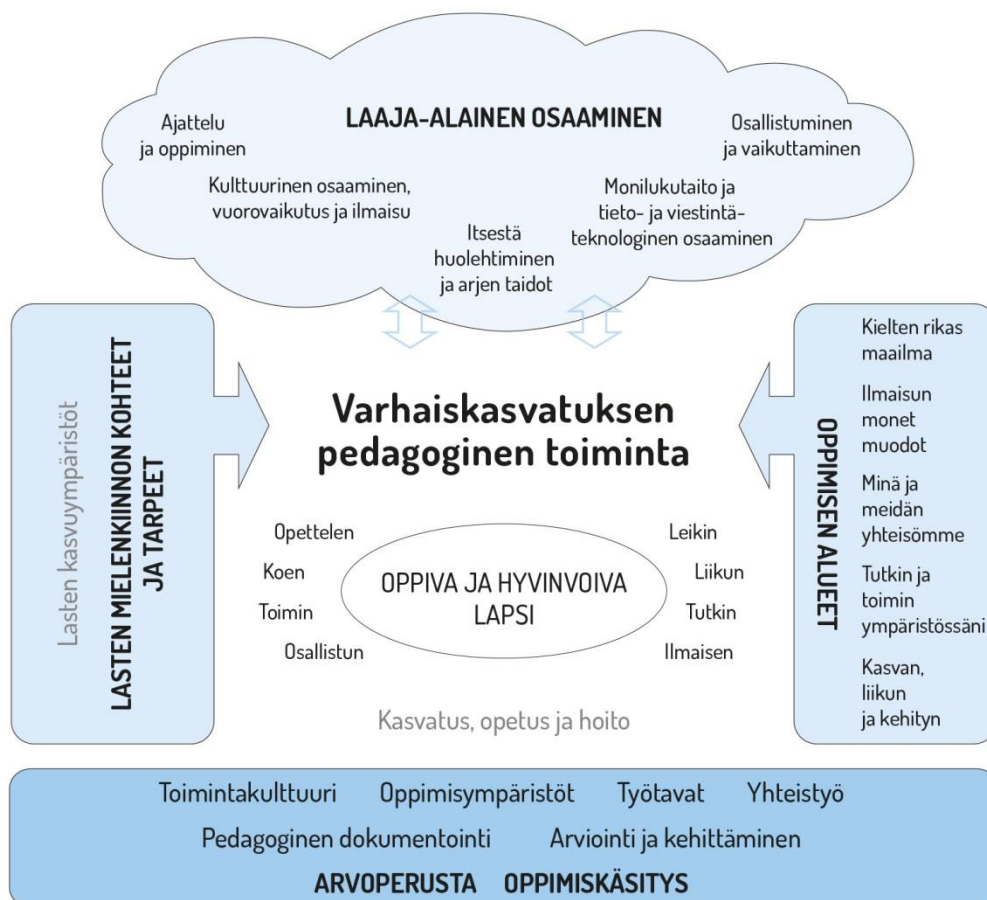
LAAJA-ALAINEN OSAAMINEN

Ajattelu ja oppiminen

Osallistuminen ja vaikuttaminen

Kulttuurinen osaaminen, vuorovaikutus ja ilmaisu

Monilukutaito ja tieto- ja viestintäteknologinen osaaminen

Itsestä huolehtiminen ja arjen taidot

LASTEN MIELENKIINNON KOHTEET JA TARPEET

Lasten kasvuympäristöt

Varhaiskasvatuksen pedagoginen toiminta

OPPIMISEN ALUEET

Kielten rikas maailma

Ilmaisun monet muodot

Minä ja meidän yhteisömme

Tutkin ja toimin ympäristössäni

Kasvan, liikun ja kehityn

Opettelen

Koen

Toimin

Osallistun

OPPIVA JA HYVINVOIVA LAPSI

Leikin

Liikun

Tutkin

Ilmaisen

Kasvatus, opetus ja hoito

Toimintakulttuuri Oppimisympäristöt Työtavat Yhteistyö

Pedagoginen dokumentointi Arviointi ja kehittäminen

ARVOPERUSTA OPPIMISKÄSITYS